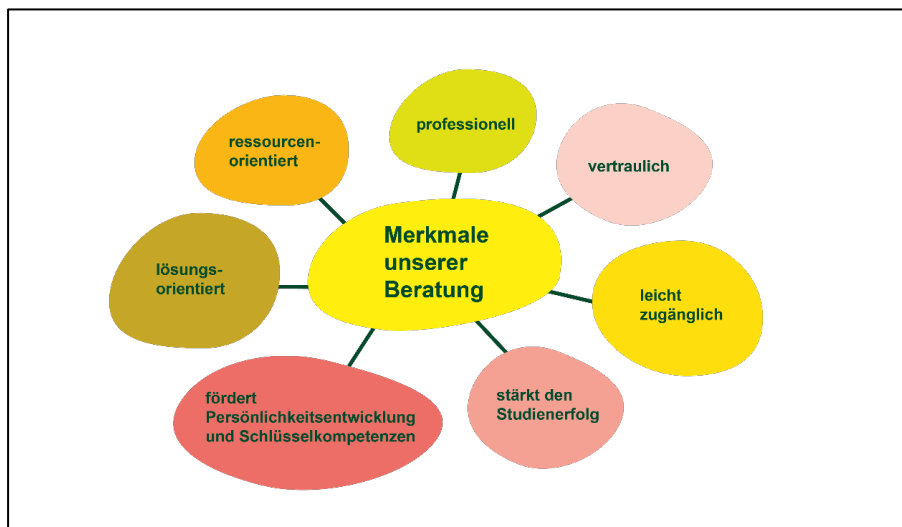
Merkmale unserer Beratung

professionell

vertraulich

leicht zugänglich

stärkt den Studienerfolg

fördert Persönlichkeitsentwicklung und Schlüsselkompetenzen

lösungs-orientiert

ressourcen-orientiert